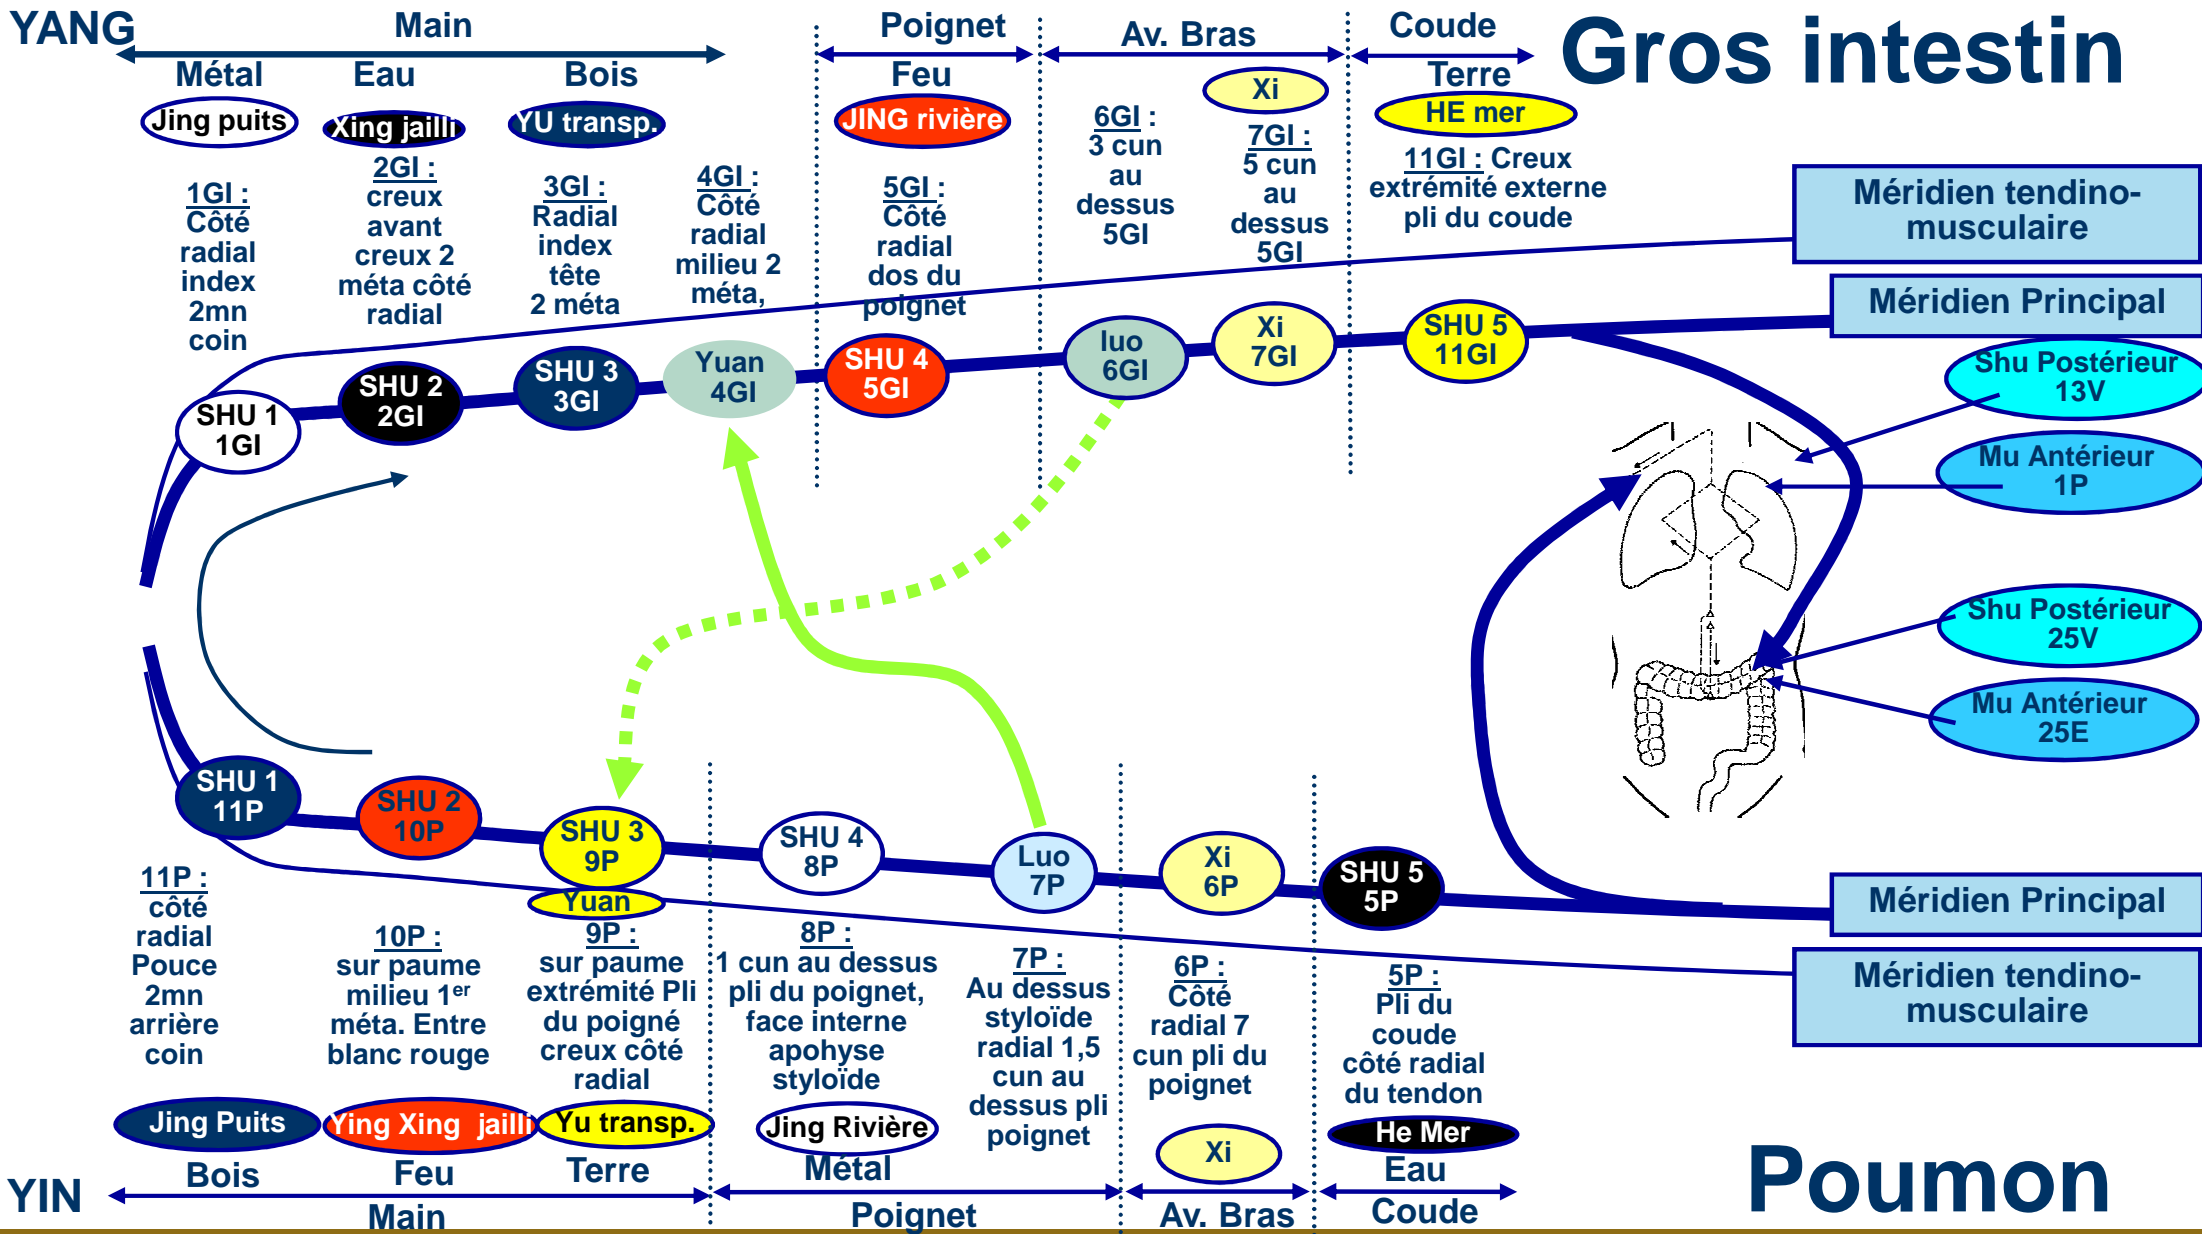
YANG

Main

Métal Eau Bois

Jing puits Xing jailli YU transp.

Poignet

Feu

JING rivière

Av. Bras

Coude

Terre

Gros intestin

Xi

HE mer

1GI : Côté radial index 2mn coin

2GI : creux avant creux 2 méta côté radial

3GI : Radial index tête 2 méta

4GI : Côté radial milieu 2 méta,

5GI : Côté radial dos du poignet

6GI : 3 cun au dessus 5GI

7GI : 5 cun au dessus 5GI

11GI : Creux extrémité externe pli du coude

Méridien tendino-musculaire

Méridien Principal

SHU 1 1GI

SHU 2 2GI

SHU 3 3GI

Yuan 4GI

SHU 4 5GI

luo 6GI

Xi 7GI

SHU 5 11GI

Shu Postérieur 13V

Mu Antérieur 1P

Shu Postérieur 25V

Mu Antérieur 25E

SHU 1 11P

SHU 2 10P

SHU 3 9P

Yuan

SHU 4 8P

Luo 7P

Xi 6P

SHU 5 5P

Méridien Principal

Méridien tendino-musculaire

11P : côté radial Pouce 2mn arrière coin

10P : sur paume milieu 1$^{er}$ méta. Entre blanc rouge

9P : sur paume extrémité Pli du poignet creux côté radial

8P : 1 cun au dessus pli du poignet, face interne apophyse styloïde

7P : Au dessus styloïde radial 1,5 cun au dessus pli poignet

6P : Côté radial 7 cun pli du poignet

5P : Pli du coude côté radial du tendon

Jing Puits Ying Xing jailli Yu transp. Jing Rivière

Xi

He Mer

YIN

Bois Feu Terre

Main

Métal

Poignet

Av. Bras

Eau

Coude

Poumon